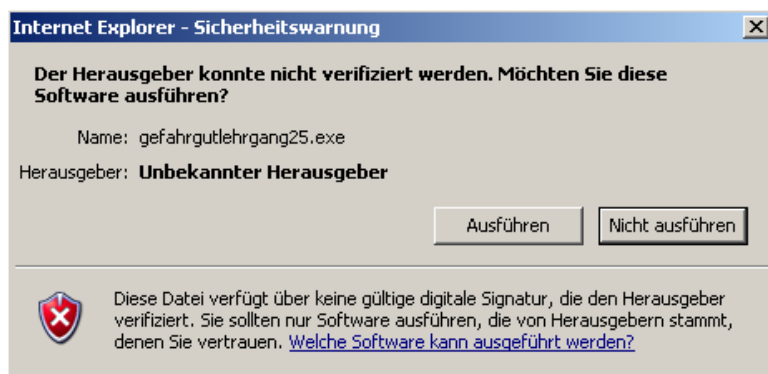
Internet Explorer - Sicherheitswarnung

X

Der Herausgeber konnte nicht verifiziert werden. Möchten Sie diese Software ausführen?

Name: gefahrgutlehrgang25.exe

Herausgeber: Unbekannter Herausgeber

Ausführen

Nicht ausführen

Diese Datei verfügt über keine gültige digitale Signatur, die den Herausgeber verifiziert. Sie sollten nur Software ausführen, die von Herausgebern stammt, denen Sie vertrauen. Welche Software kann ausgeführt werden?